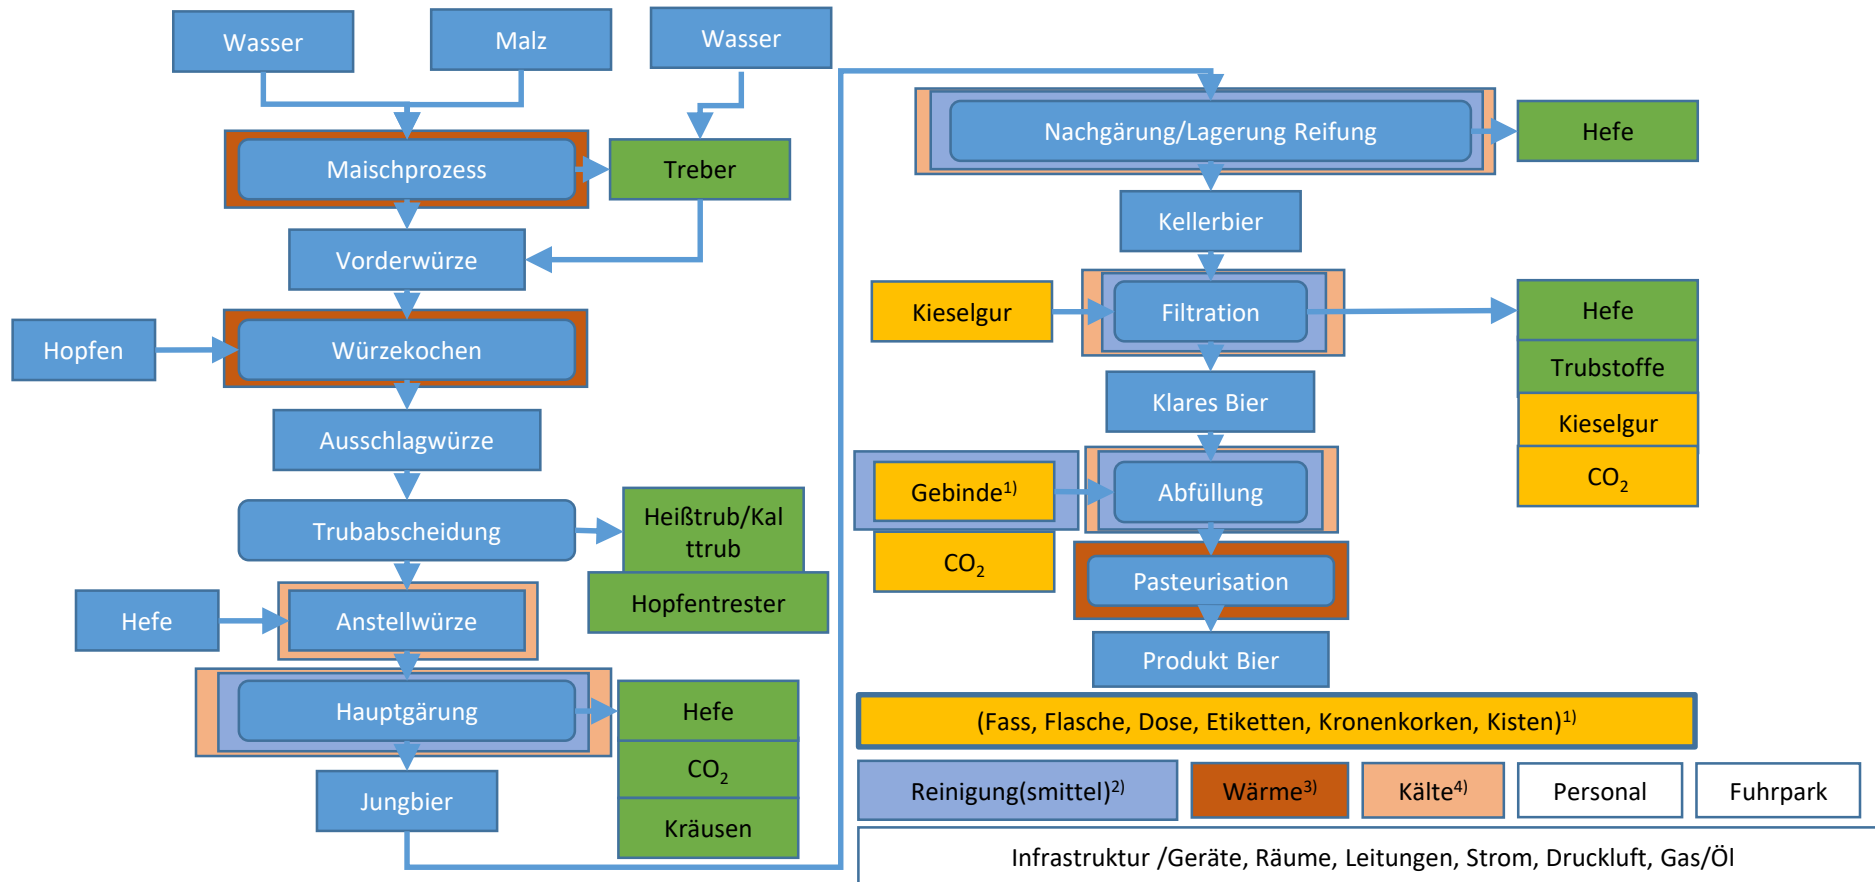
Wasser

Malz

Wasser

Maischprozess

Treber

Vorderwürze

Hopfen

Würzekochen

Ausschlagwürze

Trubabscheidung

Heißtrub/Kalttrub

Hopfentrester

Hefe

Anstellwürze

Hauptgärung

Hefe

$CO_2$

Kräusen

Jungbier

Nachgärung/Lagerung Reifung

Hefe

Kellerbier

Kieselgur

Filtration

Hefe

Trubstoffe

Kieselgur

$CO_2$

Klares Bier

Gebinde$^{1)}$

Abfüllung

$CO_2$

Pasteurisation

Produkt Bier

(Fass, Flasche, Dose, Etiketten, Kronenkorken, Kisten)$^{1)}$

Reinigung(smittel)$^{2)}$

Wärme$^{3)}$

Kälte$^{4)}$

Personal

Fuhrpark

Infrastruktur /Geräte, Räume, Leitungen, Strom, Druckluft, Gas/Öl